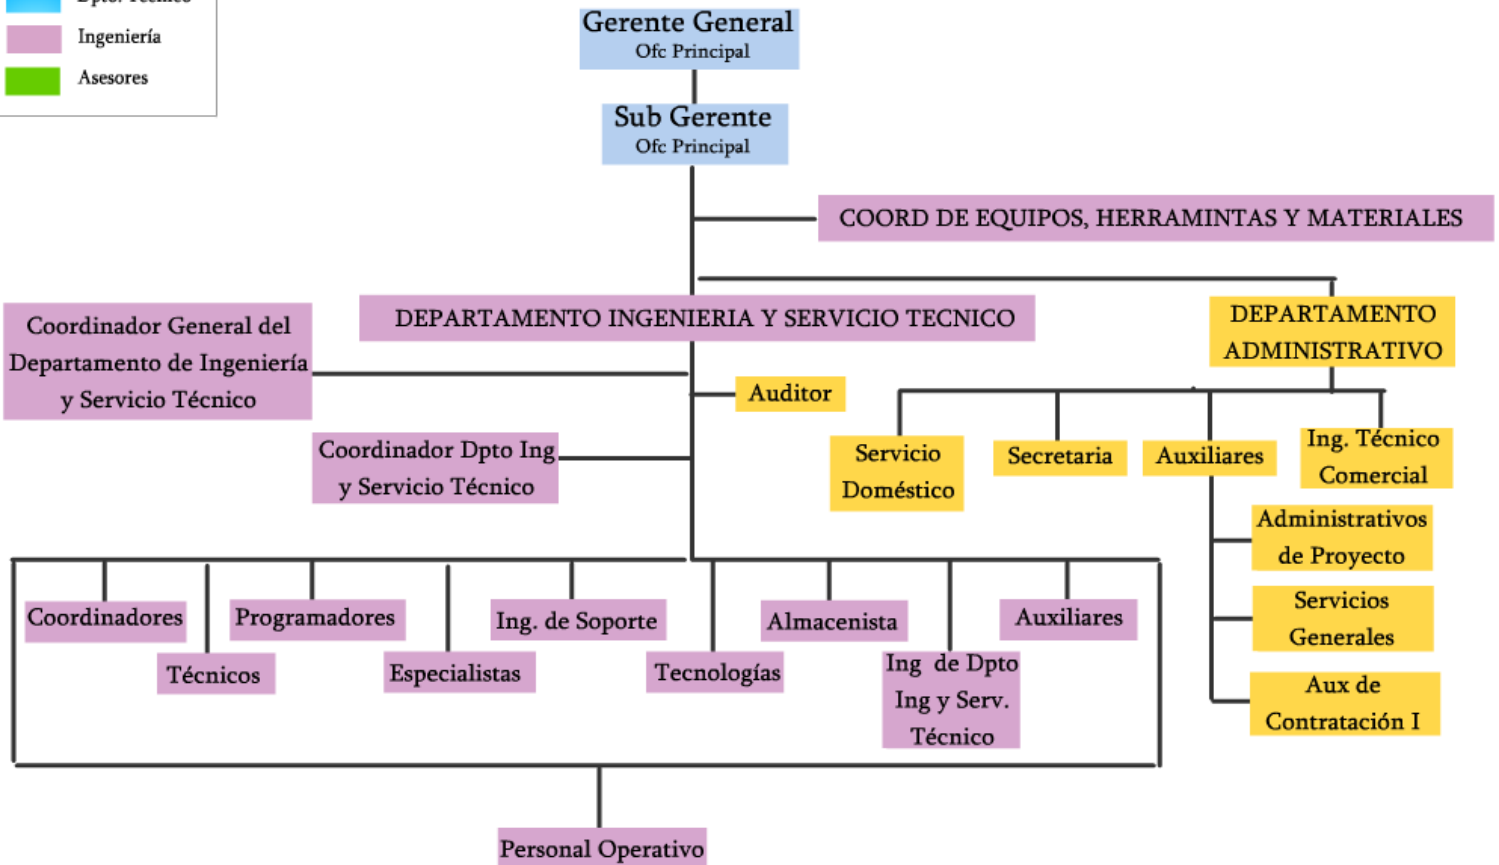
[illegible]

Ingeniería

Asesores

Gerente General
Ofc Principal

Sub Gerente
Ofc Principal

COORD DE EQUIPOS, HERRAMINTAS Y MATERIALES

Coordinador General del Departamento de Ingeniería y Servicio Técnico

DEPARTAMENTO INGENIERIA Y SERVICIO TECNICO

DEPARTAMENTO ADMINISTRATIVO

Auditor

Coordinador Dpto Ing y Servicio Técnico

Servicio Doméstico

Secretaria

Auxiliares

Ing. Técnico Comercial

Administrativos de Proyecto

Servicios Generales

Aux de Contratación I

Coordinadores

Técnicos

Programadores

Especialistas

Ing. de Soporte

Tecnologías

Almacenista

Ing de Dpto Ing y Serv. Técnico

Auxiliares

Personal Operativo